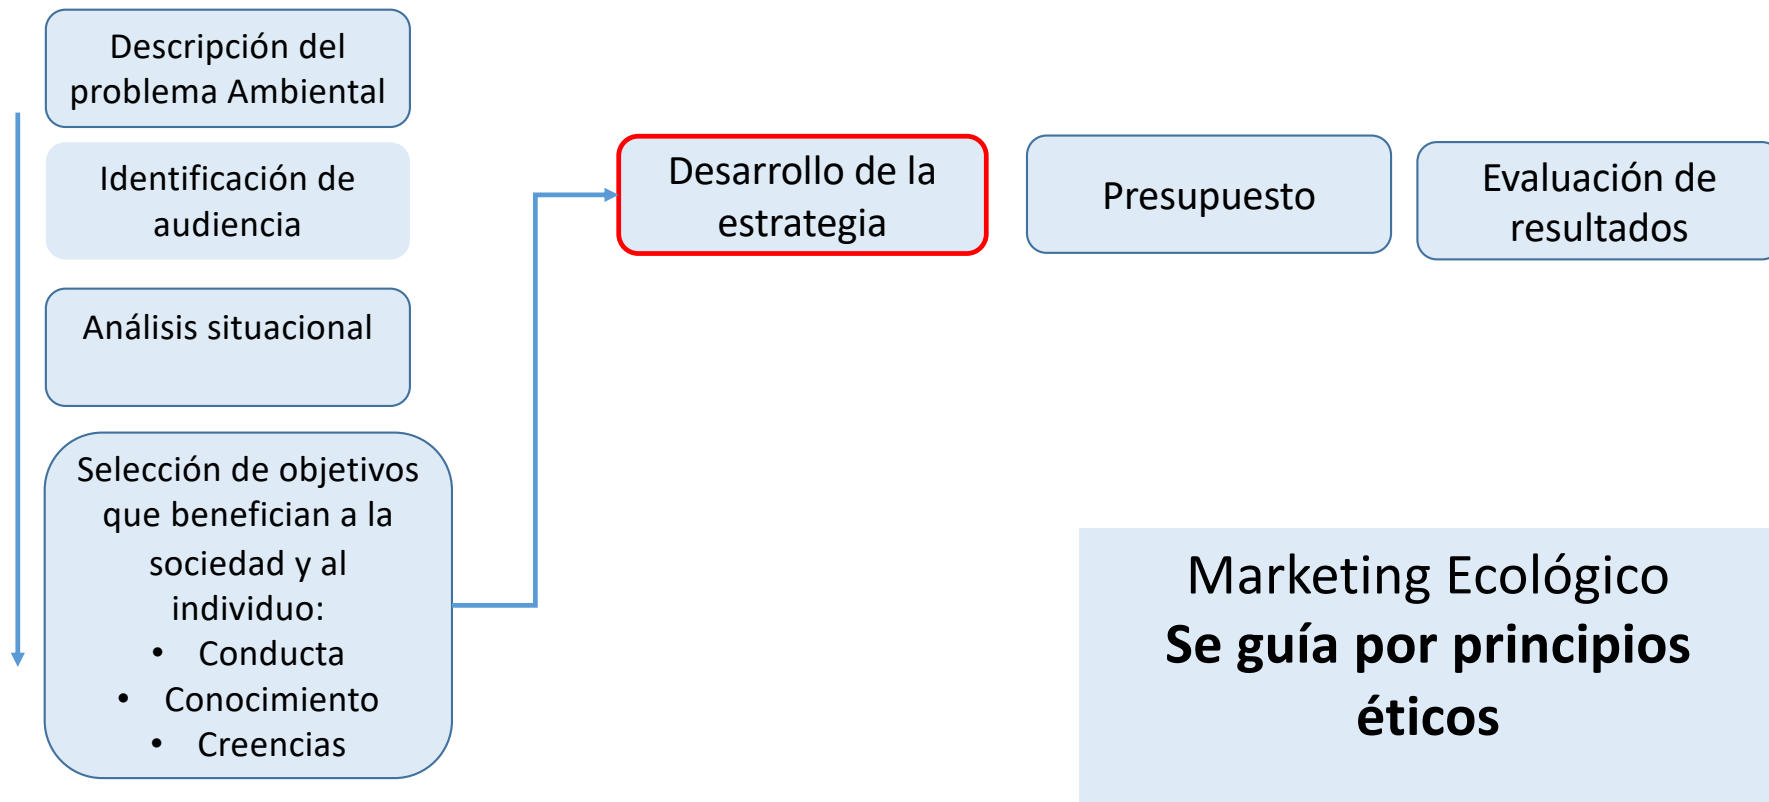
Descripción del problema Ambiental

Identificación de audiencia

Análisis situacional

Selección de objetivos que benefician a la sociedad y al individuo:
• Conducta
• Conocimiento
• Creencias

Desarrollo de la estrategia

Presupuesto

Evaluación de resultados

Marketing Ecológico
**Se guía por principios éticos**